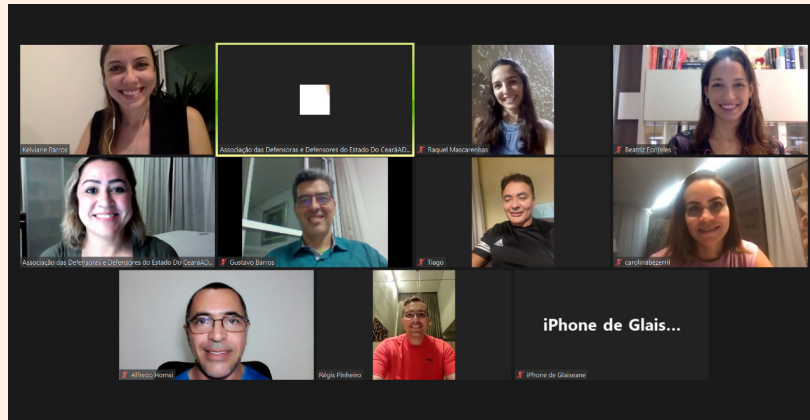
Kelviane Barros

Associação das Defensoras e Defensores do Estado Do CearáAD...

Raquel Mascarenhas

Beatriz Fonteles

Associação das Defensoras e Defensores do Estado Do CearáAD...

Gustavo Barros

Tiago

carolinabezerril

Alfredo Homsi

Régis Pinheiro

iPhone de Glais...

iPhone de Glaiseane